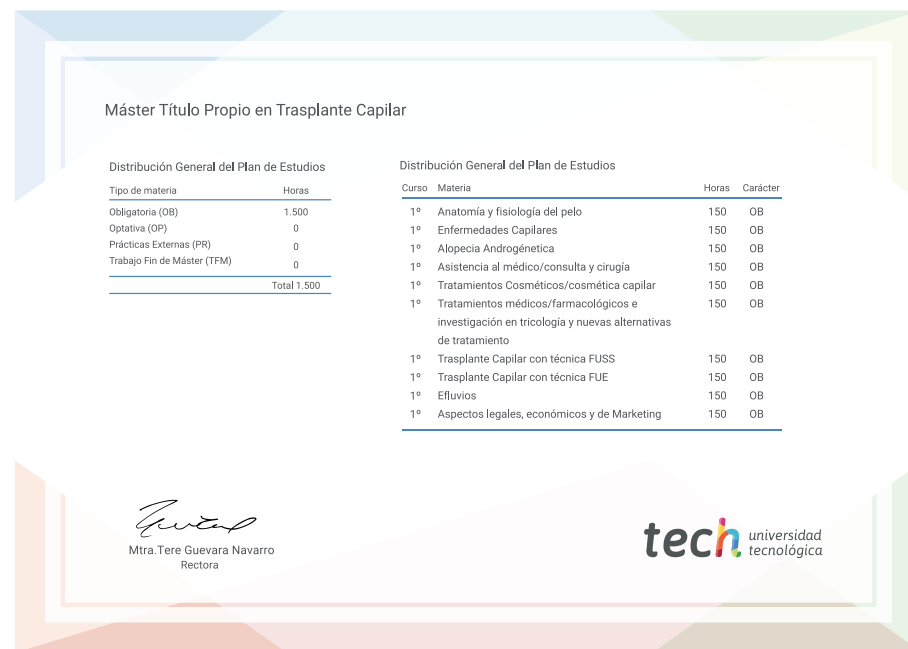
Máster Título Propio en Trasplante Capilar

Distribución General del Plan de Estudios

| Tipo de materia | Horas |
|---|---|
| Obligatoria (OB) | 1.500 |
| Optativa (OP) | 0 |
| Prácticas Externas (PR) | 0 |
| Trabajo Fin de Máster (TFM) | 0 |
| | Total 1.500 |

Distribución General del Plan de Estudios

| Curso | Materia | Horas | Carácter |
|---|---|---|---|
| 1º | Anatomía y fisiología del pelo | 150 | OB |
| 1º | Enfermedades Capilares | 150 | OB |
| 1º | Alopecia Androgénetica | 150 | OB |
| 1º | Asistencia al médico/consulta y cirugía | 150 | OB |
| 1º | Tratamientos Cosméticos/cosmética capilar | 150 | OB |
| 1º | Tratamientos médicos/farmacológicos e investigación en tricología y nuevas alternativas de tratamiento | 150 | OB |
| 1º | Trasplante Capilar con técnica FUSS | 150 | OB |
| 1º | Trasplante Capilar con técnica FUE | 150 | OB |
| 1º | Efluvios | 150 | OB |
| 1º | Aspectos legales, económicos y de Marketing | 150 | OB |

Mtra.Tere Guevara Navarro
Rectora

tech universidad tecnológica